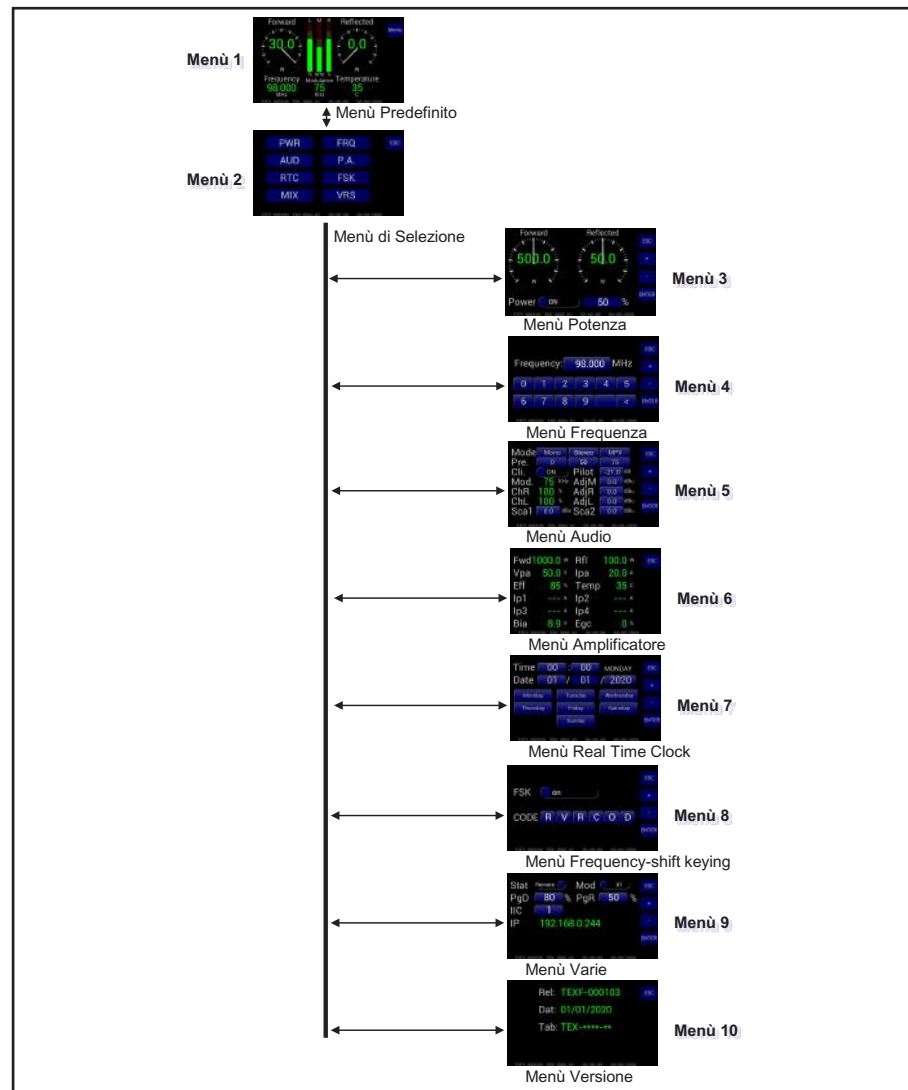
Menù 1

Forward Reflected
30.0 0.0
Frequency Modulation Temperature
98.000 75 35
MHz KHz C
Menu

Menù Predefinito

Menù 2

PWR FRQ
AUD P.A.
RTC FSK
MIX VRS
ESC

Menù di Selezione

Forward Reflected
500.0 50.0
Power ON 50 %
ESC ENTER

Menù 3

Menù Potenza

Frequency: 98.000 MHz
0 1 2 3 4 5
6 7 8 9 <
ESC ENTER

Menù 4

Menù Frequenza

Mode Mono Stereo MPX
Pre. 0 50 75
Cli. ON Pilot -21.0 dB
Mod. 75 KHz AdjM 0.0 dBu
ChR 100 % AdjR 0.0 dBu
ChL 100 % AdjL 0.0 dBu
Sca1 0.0 dBu Sca2 0.0 dBu
ESC ENTER

Menù 5

Menù Audio

Fwd 1000.0 W Rfl 100.0 W
Vpa 50.0 V Ipa 20.0 A
Eff 85 % Temp 35 C
Ip1 --- A Ip2 --- A
Ip3 --- A Ip4 --- A
Bia 8.9 V Egc 0 %
ESC

Menù 6

Menù Amplificatore

Time 00 : 00 MONDAY
Date 01 / 01 / 2020
Monday Tuesday Wednesday
Thursday Friday Saturday
Sunday
ESC ENTER

Menù 7

Menù Real Time Clock

FSK on
CODE R V R C O D
ESC ENTER

Menù 8

Menù Frequency-shift keying

Stat Remote Mod B1
PgD 80 % PgR 50 %
IIC 1
IP 192.168.0.244
ESC ENTER

Menù 9

Menù Varie

Rel: TEXF-000103
Dat: 01/01/2020
Tab: TEX-*****-**
ESC

Menù 10

Menù Versione